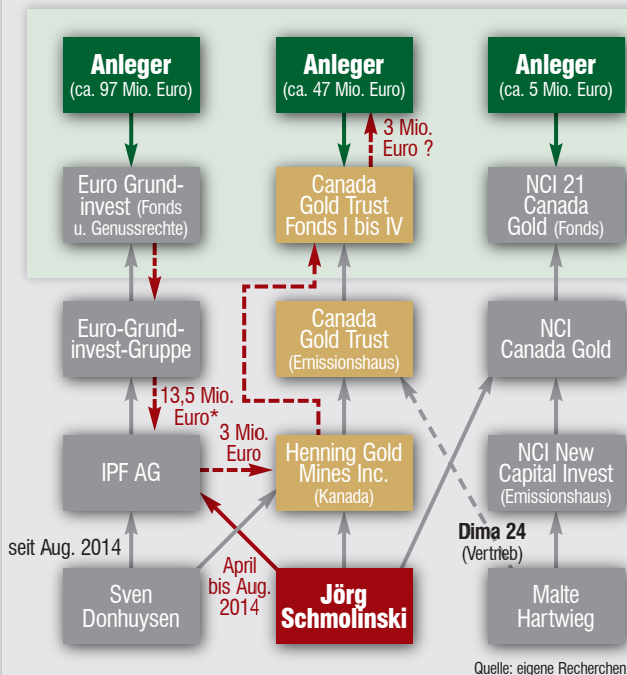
Anleger
(ca. 97 Mio. Euro)

Anleger
(ca. 47 Mio. Euro)

Anleger
(ca. 5 Mio. Euro)

3 Mio. Euro ?

Euro Grundinvest (Fonds u. Genussrechte)

Canada Gold Trust Fonds I bis IV

NCI 21 Canada Gold (Fonds)

Euro-Grundinvest-Gruppe

Canada Gold Trust (Emissionshaus)

NCI Canada Gold

13,5 Mio. Euro*

3 Mio. Euro

IPF AG

Henning Gold Mines Inc. (Kanada)

NCI New Capital Invest (Emissionshaus)

Dima 24 (Vertrieb)

seit Aug. 2014

April bis Aug. 2014

Sven Donhuysen

Jörg Schmolinski

Malte Hartwieg

Quelle: eigene Recherchen